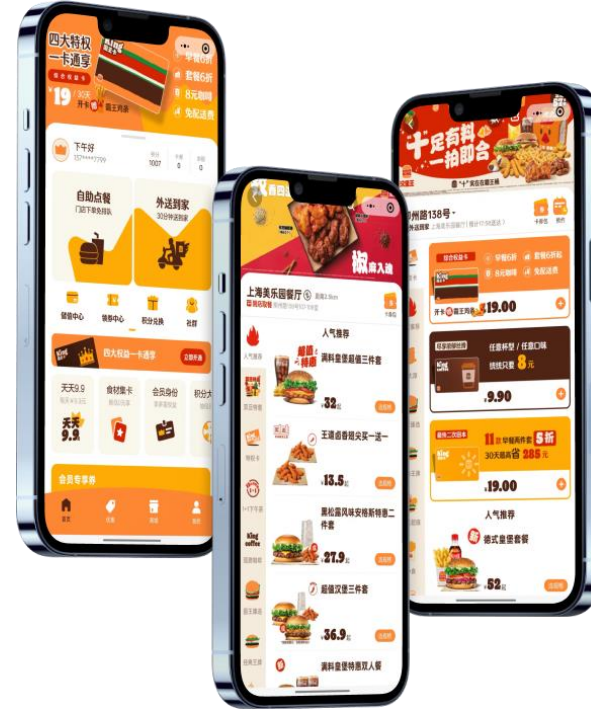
四大特权
一卡通享
¥19
开卡
早餐6折
套餐6折
8元咖啡
免配送费
下午好
157****7799
自助点餐
门店下单免排队
外送到家
30分钟送到家
提餐中心
领券中心
积分兑换
社群
四大权益一卡通享
立即开通
天天9.9
天天9.9
会员身份
积分大
会员专享券
首页
优惠
订单
我的

上海美乐园餐厅
人气推荐
满料皇堡超值三件套
¥32起
王道卤香翅尖买一送一
¥13.5起
黑松露风味安格斯特惠二件套
¥27.9起
超值汉堡三件套
¥36.9起
满料皇堡特惠双人套
选规格

十足有料
一拍即合
州路138号
早餐6折
套餐6折
8元咖啡
免配送费
¥19.00
任意杯型/任意口味
统统只要8元
¥9.90
11次早餐两件套5折
30天最高省285元
¥19.00
人气推荐
德式皇堡套餐
¥52起